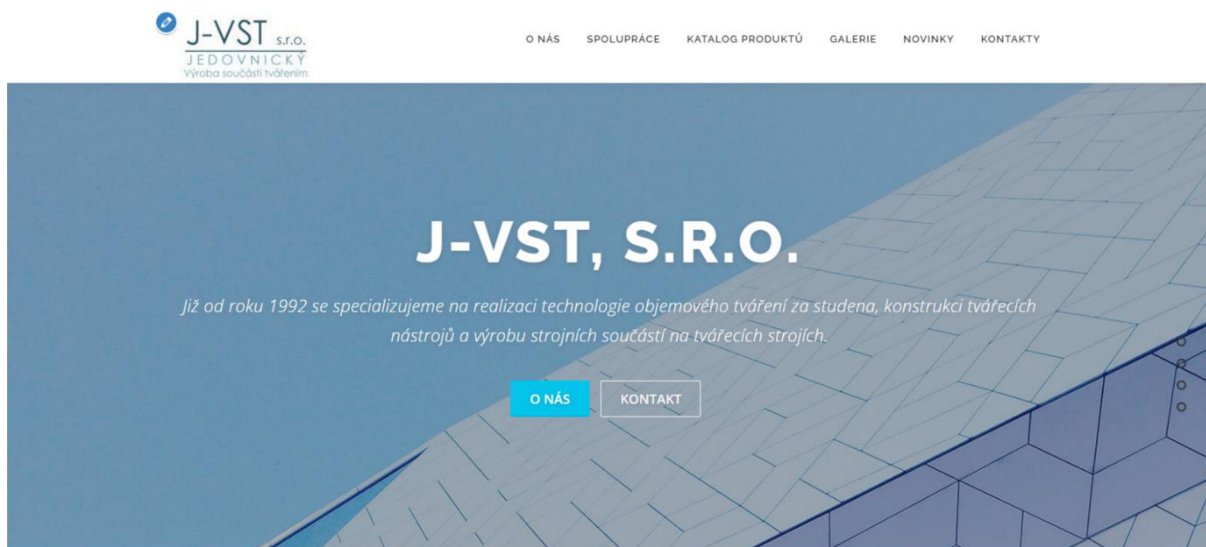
J-VST s.r.o.
JEDOVNICKÝ
Výroba součástí tvářením

O NÁS SPOLUPRÁCE KATALOG PRODUKTŮ GALERIE NOVINKY KONTAKTY

J-VST, S.R.O.

Již od roku 1992 se specializujeme na realizaci technologie objemového tváření za studena, konstrukci tvářecích nástrojů a výrobu strojních součástí na tvářecích strojích.

O NÁS KONTAKT